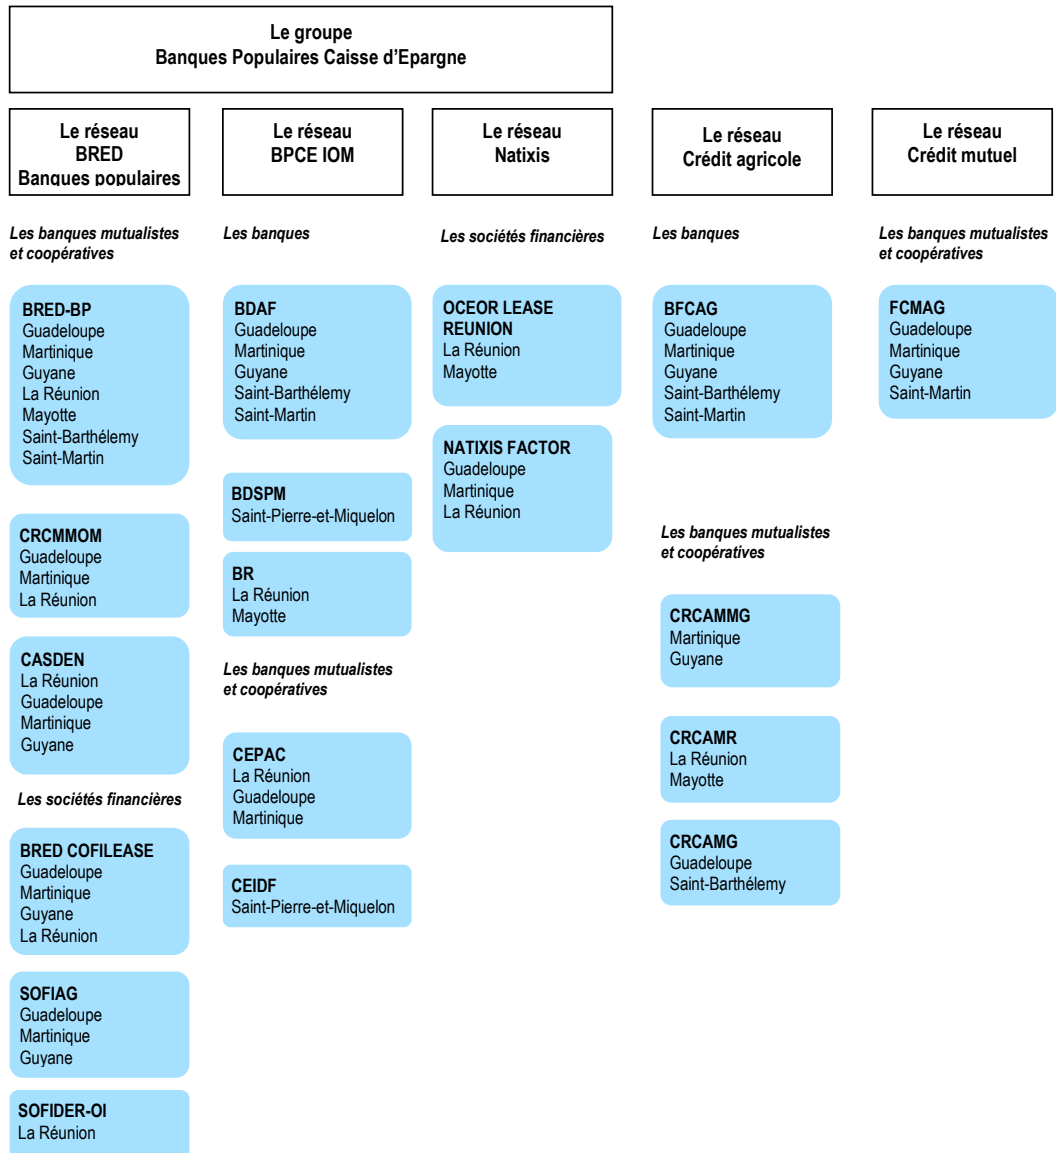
Le groupe
Banques Populaires Caisse d'Epargne

Le réseau
BRED
Banques populaires

Les banques mutualistes et coopératives

BRED-BP
Guadeloupe
Martinique
Guyane
La Réunion
Mayotte
Saint-Barthélemy
Saint-Martin

CRCMMOM
Guadeloupe
Martinique
La Réunion

CASDEN
La Réunion
Guadeloupe
Martinique
Guyane

Les sociétés financières

BRED COFILEASE
Guadeloupe
Martinique
Guyane
La Réunion

SOFIAG
Guadeloupe
Martinique
Guyane

SOFIDER-OI
La Réunion

Le réseau
BPCE IOM

Les banques

BDAF
Guadeloupe
Martinique
Guyane
Saint-Barthélemy
Saint-Martin

BDSPM
Saint-Pierre-et-Miquelon

BR
La Réunion
Mayotte

Les banques mutualistes et coopératives

CEPAC
La Réunion
Guadeloupe
Martinique

CEIDF
Saint-Pierre-et-Miquelon

Le réseau
Natixis

Les sociétés financières

OCEOR LEASE REUNION
La Réunion
Mayotte

NATIXIS FACTOR
Guadeloupe
Martinique
La Réunion

Le réseau
Crédit agricole

Les banques

BFCAG
Guadeloupe
Martinique
Guyane
Saint-Barthélemy
Saint-Martin

Les banques mutualistes et coopératives

CRCAMMG
Martinique
Guyane

CRCAMR
La Réunion
Mayotte

CRCAMG
Guadeloupe
Saint-Barthélemy

Le réseau
Crédit mutuel

Les banques mutualistes et coopératives

FCMAG
Guadeloupe
Martinique
Guyane
Saint-Martin